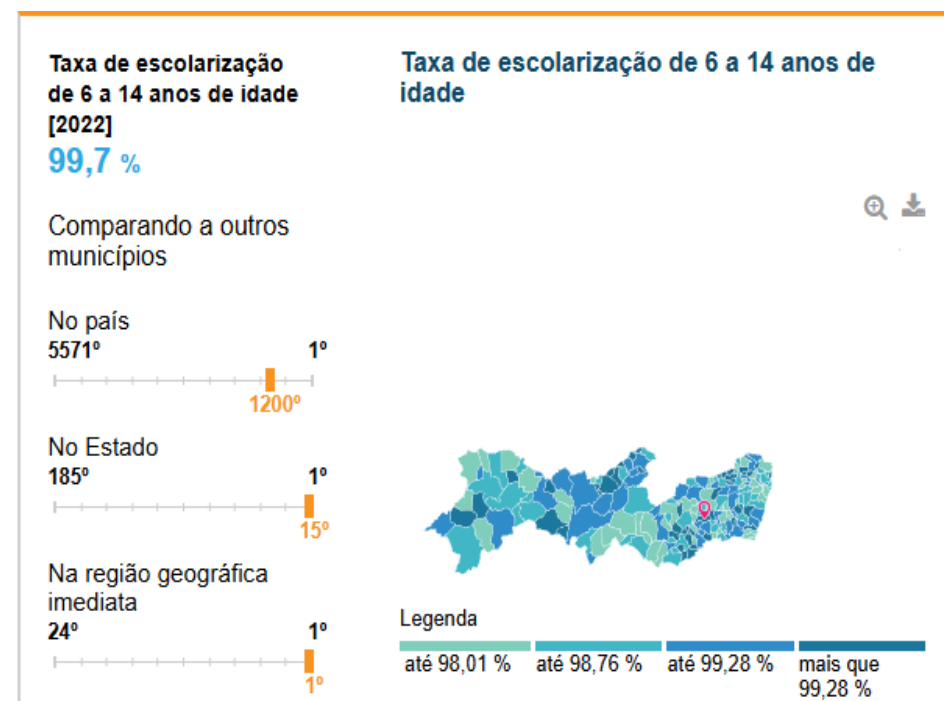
Taxa de escolarização de 6 a 14 anos de idade [2022]
99,7 %

Comparando a outros municípios

No país
5571º 1º
1200º

No Estado
185º 1º
15º

Na região geográfica imediata
24º 1º
1º

Taxa de escolarização de 6 a 14 anos de idade

Legenda
até 98,01 %
até 98,76 %
até 99,28 %
mais que 99,28 %